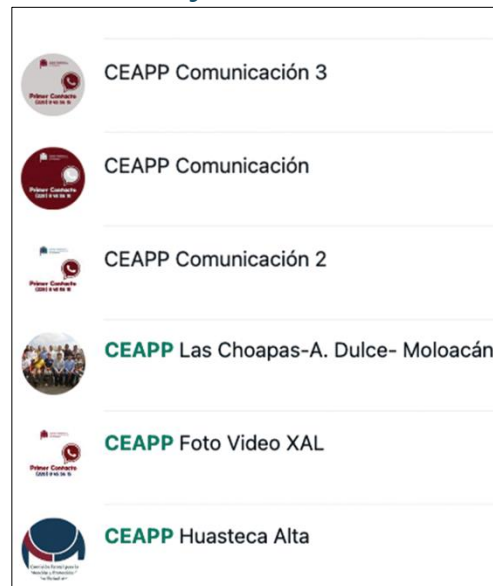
Primer Contacto

CEAPP Comunicación 3

Primer Contacto

CEAPP Comunicación

Primer Contacto

CEAPP Comunicación 2

CEAPP Las Choapas-A. Dulce- Moloacán

Primer Contacto

CEAPP Foto Video XAL

CEAPP Huasteca Alta